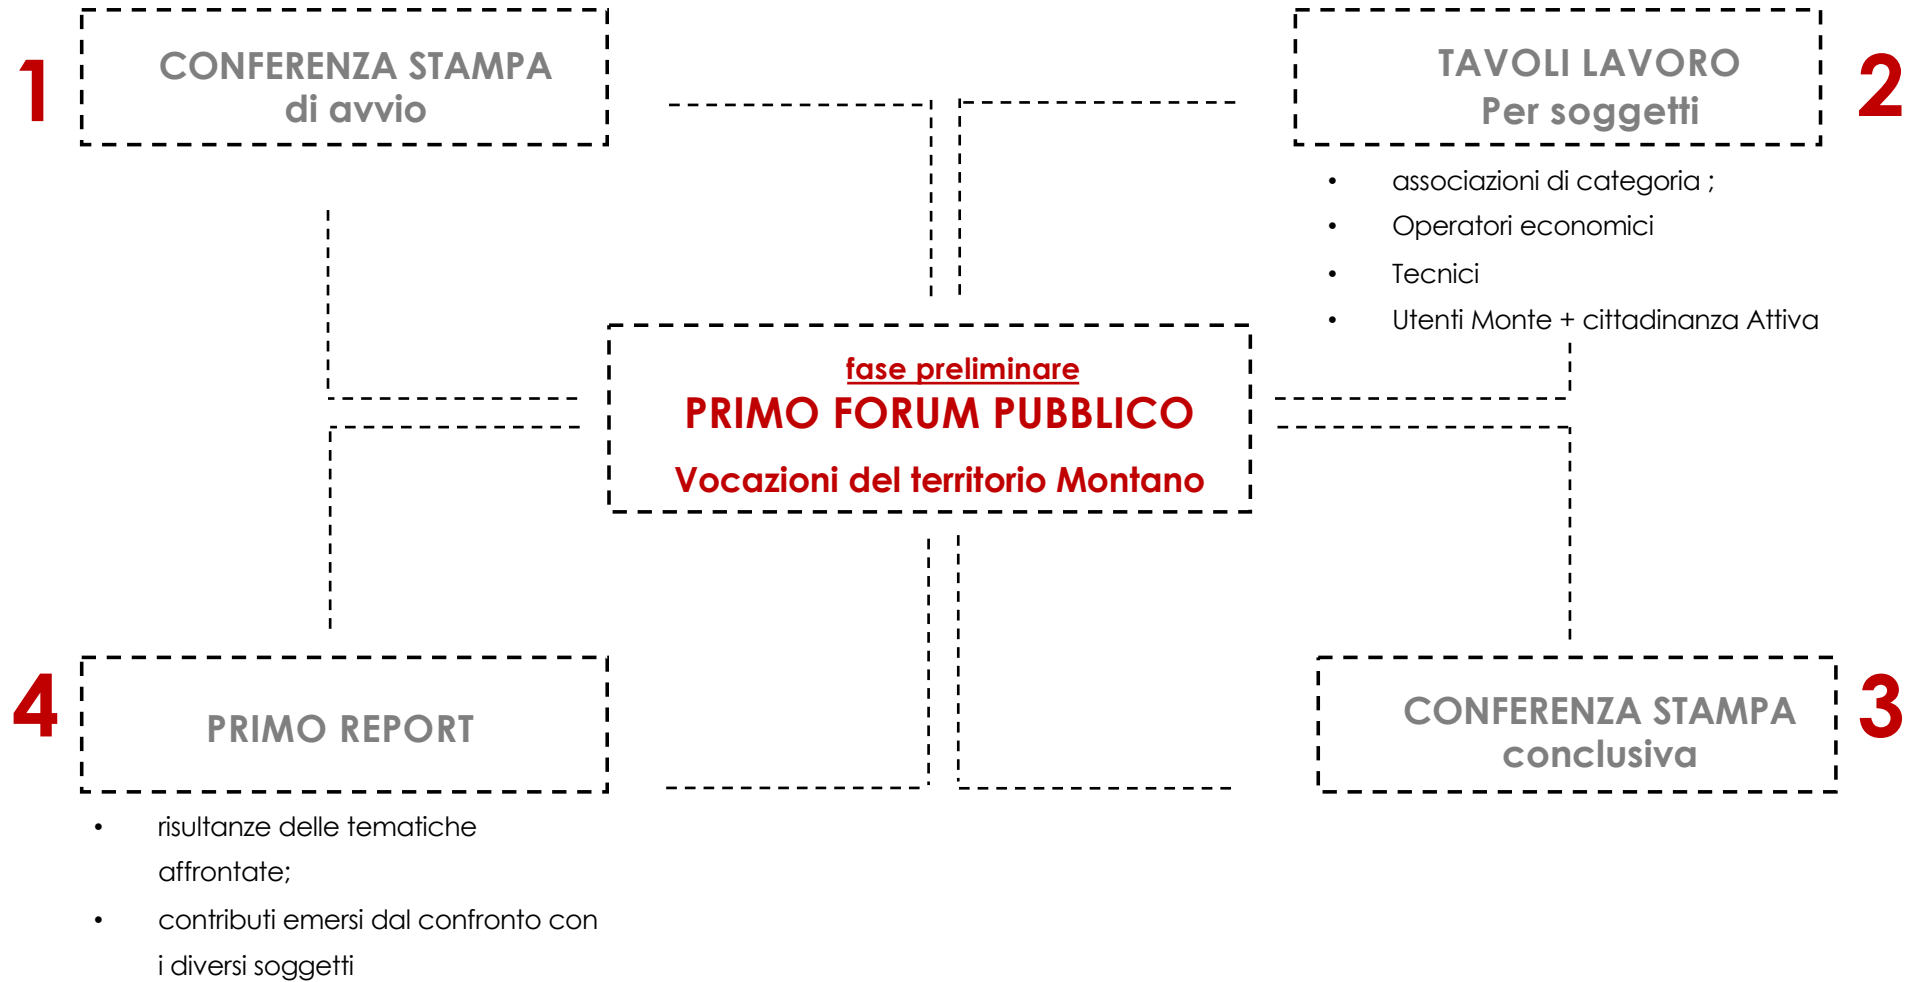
1

CONFERENZA STAMPA
di avvio

TAVOLI LAVORO
Per soggetti

2

- associazioni di categoria ;
- Operatori economici
- Tecnici
- Utenti Monte + cittadinanza Attiva

fase preliminare
PRIMO FORUM PUBBLICO
Vocazioni del territorio Montano

4

PRIMO REPORT

- risultanze delle tematiche affrontate;
- contributi emersi dal confronto con i diversi soggetti

CONFERENZA STAMPA
conclusiva

3